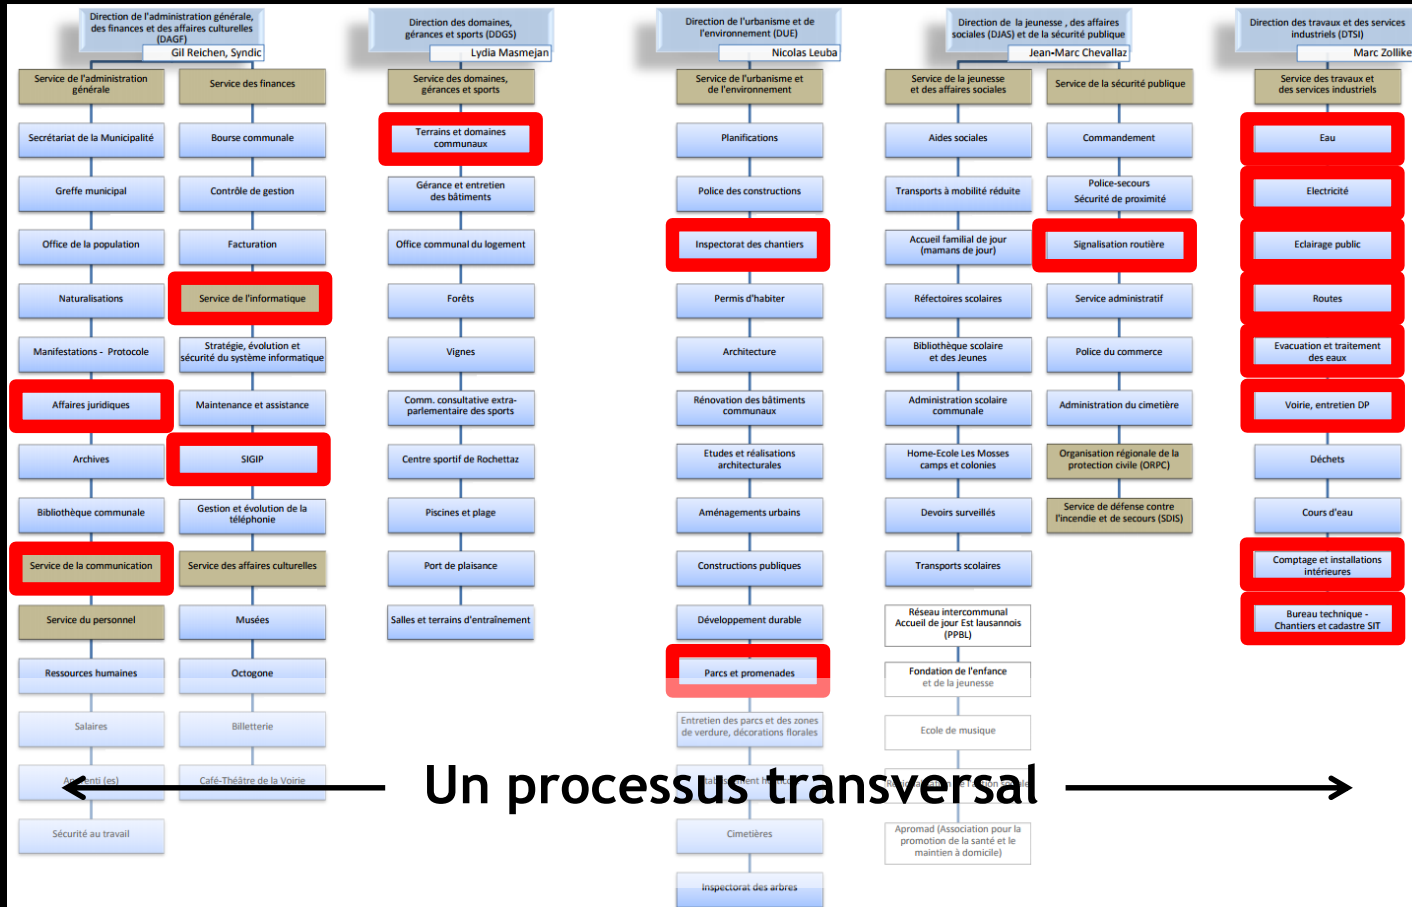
Direction de l'administration générale, des finances et des affaires culturelles (DAGF)
Gil Reichen, Syndic

Service de l'administration générale
Secrétariat de la Municipalité
Greffe municipal
Office de la population
Naturalisations
Manifestations - Protocole
Affaires juridiques
Archives
Bibliothèque communale
Service de la communication
Service du personnel
Ressources humaines
Salaires
A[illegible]enti (es)
Sécurité au travail

Service des finances
Bourse communale
Contrôle de gestion
Facturation
Service de l'informatique
Stratégie, évolution et sécurité du système informatique
Maintenance et assistance
SIGIP
Gestion et évolution de la téléphonie
Service des affaires culturelles
Musées
Octogone
Billetterie
Café-Théâtre de la Voirie

Direction des domaines, gérances et sports (DDGS)
Lydia Masmejan

Service des domaines, gérances et sports
Terrains et domaines communaux
Gérance et entretien des bâtiments
Office communal du logement
Forêts
Vignes
Comm. consultative extra-parlementaire des sports
Centre sportif de Rochettaz
Piscines et plage
Port de plaisance
Salles et terrains d'entraînement

Direction de l'urbanisme et de l'environnement (DUE)
Nicolas Leuba

Service de l'urbanisme et de l'environnement
Planifications
Police des constructions
Inspectorat des chantiers
Permis d'habiter
Architecture
Rénovation des bâtiments communaux
Etudes et réalisations architecturales
Aménagements urbains
Constructions publiques
Développement durable
Parcs et promenades
Entretien des parcs et des zones de verdure, décorations florales
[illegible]
Cimetières
Inspectorat des arbres

Direction de la jeunesse, des affaires sociales (DJAS) et de la sécurité publique
Jean-Marc Chevallaz

Service de la jeunesse et des affaires sociales
Aides sociales
Transports à mobilité réduite
Accueil familial de jour (mamans de jour)
Réfectoires scolaires
Bibliothèque scolaire et des Jeunes
Administration scolaire communale
Home-Ecole Les Mosses camps et colonies
Devoirs surveillés
Transports scolaires
Réseau intercommunal Accueil de jour Est lausannois (PPBL)
Fondation de l'enfance et de la jeunesse
Ecole de musique
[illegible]
Apromad (Association pour la promotion de la santé et le maintien à domicile)

Service de la sécurité publique
Commandement
Police-secours Sécurité de proximité
Signalisation routière
Service administratif
Police du commerce
Administration du cimetière
Organisation régionale de la protection civile (ORPC)
Service de défense contre l'incendie et de secours (SDIS)

Direction des travaux et des services industriels (DTSI)
Marc Zollike

Service des travaux et des services industriels
Eau
Electricité
Eclairage public
Routes
Evacuation et traitement des eaux
Voirie, entretien DP
Déchets
Cours d'eau
Comptage et installations intérieures
Bureau technique - Chantiers et cadastre SIT

Un processus transversal